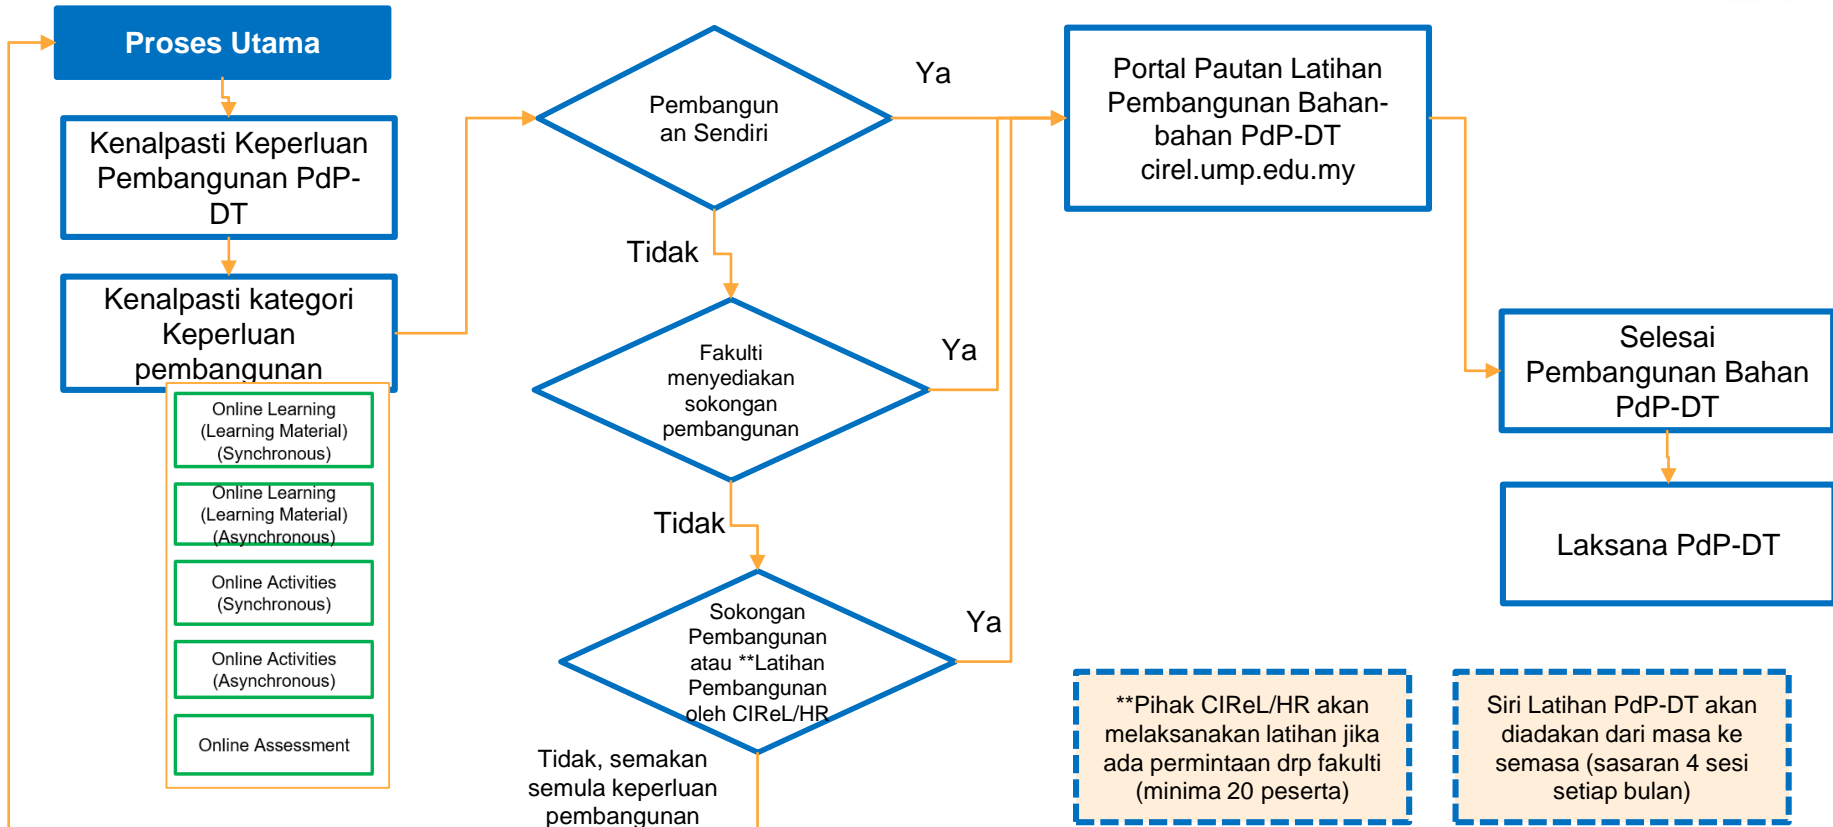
Proses Utama

Kenalpasti Keperluan Pembangunan PdP-DT

Kenalpasti kategori Keperluan pembangunan

Online Learning (Learning Material) (Synchronous)

Online Learning (Learning Material) (Asynchronous)

Online Activities (Synchronous)

Online Activities (Asynchronous)

Online Assessment

Pembangunan Sendiri

Ya

Tidak

Fakulti menyediakan sokongan pembangunan

Ya

Tidak

Sokongan Pembangunan atau **Latihan Pembangunan oleh CIReL/HR

Ya

Tidak, semakan semula keperluan pembangunan

Portal Pautan Latihan Pembangunan Bahan-bahan PdP-DT cirel.ump.edu.my

Selesai Pembangunan Bahan PdP-DT

Laksana PdP-DT

**Pihak CIReL/HR akan melaksanakan latihan jika ada permintaan drp fakulti (minima 20 peserta)

Siri Latihan PdP-DT akan diadakan dari masa ke semasa (sasaran 4 sesi setiap bulan)